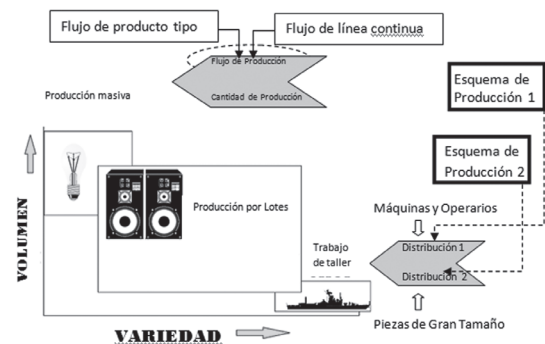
Flujo de producto tipo

Flujo de línea continua

Flujo de Producción

Cantidad de Producción

Producción masiva

Esquema de Producción 1

Esquema de Producción 2

Producción por Lotes

Máquinas y Operarios

Trabajo de taller

Distribución 1

Distribución 2

VOLUMEN

VARIEDAD

Piezas de Gran Tamaño